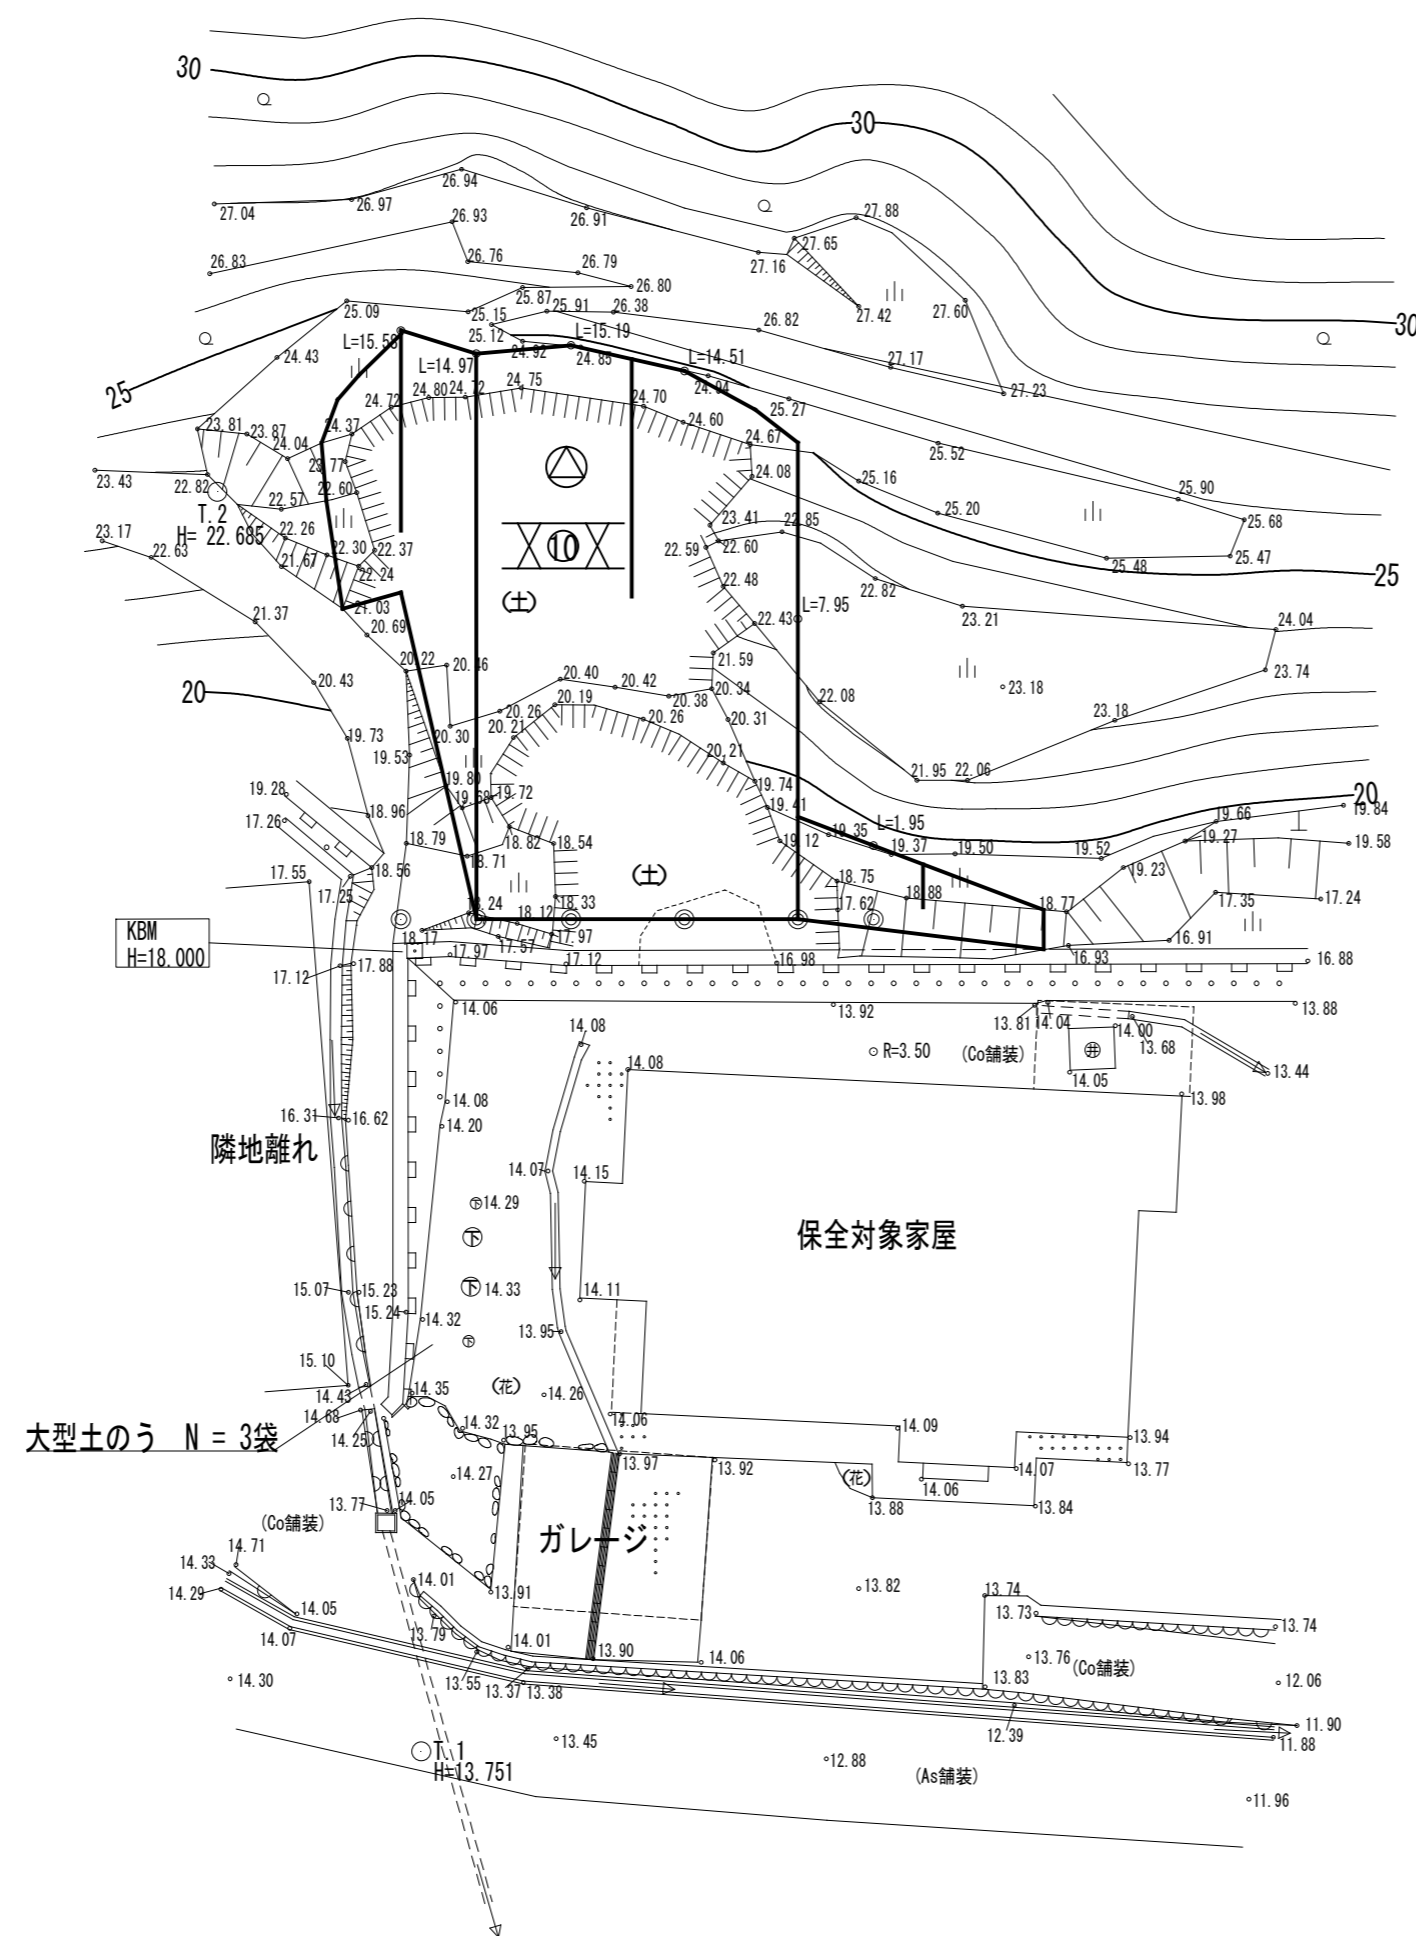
30
30
30
25
25
20
20

27.04
26.97
26.94
26.91
26.93
26.76
26.79
26.80
26.83
27.16
27.65
27.88
27.42
27.60
25.09
25.87
25.91
26.38
25.15
26.82
25.12
L=15.19
L=15.58
L=14.97
24.92
24.85
L=14.51
27.17
27.23
24.43
24.72
24.80
24.72
24.75
24.70
24.94
25.27
24.37
24.60
24.67
23.81
23.87
24.04
23.77
25.52
23.43
22.82
22.57
22.60
24.08
25.16
T.2
H=22.685
25.90
25.20
25.68
23.17
22.63
22.26
21.67
22.30
22.37
22.24
23.41
22.85
22.59
22.60
25.47
25.48
10
22.48
22.82
21.03
(土)
22.43
L=7.95
23.21
24.04
21.37
20.69
20.22
20.56
21.59
20.40
20.42
20.34
20.38
20.19
20.26
20.31
22.08
23.18
23.74
20.43
23.18
20.30
20.21
20.26
19.73
19.53
20.21
21.95
22.06
19.80
19.74
19.28
18.96
19.69
19.72
19.41
17.26
18.79
18.82
18.54
19.35
L=1.95
19.37
19.50
19.52
19.66
19.84
19.27
19.58
18.71
19.12
17.55
18.56
(土)
18.75
18.88
19.23
17.25
18.24
18.12
18.33
17.62
18.77
17.35
17.24
KBM
H=18.000
18.17
17.57
17.97
17.97
17.12
16.98
16.93
16.91
16.88
17.12
17.88
14.06
13.92
13.88
14.08
13.81
14.04
14.00
R=3.50
(Co舗装)
13.68
14.08
14.05
13.44
14.08
13.98
16.31
16.62
14.20
隣地離れ
14.07
14.15
14.29
保全対象家屋
14.33
15.07
15.23
15.24
14.11
14.32
13.95
15.10
(花)
14.26
14.35
14.43
14.68
14.32
14.06
14.09
大型土のう N = 3袋
14.25
13.95
13.97
13.92
13.94
14.27
(花)
14.07
13.77
14.06
13.88
13.84
13.77
14.05
(Co舗装)
ガレージ
14.71
14.33
14.29
14.01
13.91
13.82
13.74
14.05
13.73
13.74
14.07
13.79
14.01
13.90
14.06
13.76
(Co舗装)
14.30
13.55
13.37
13.38
13.83
12.06
12.39
11.90
11.88
13.45
T.1
H=13.751
12.88
(As舗装)
11.96